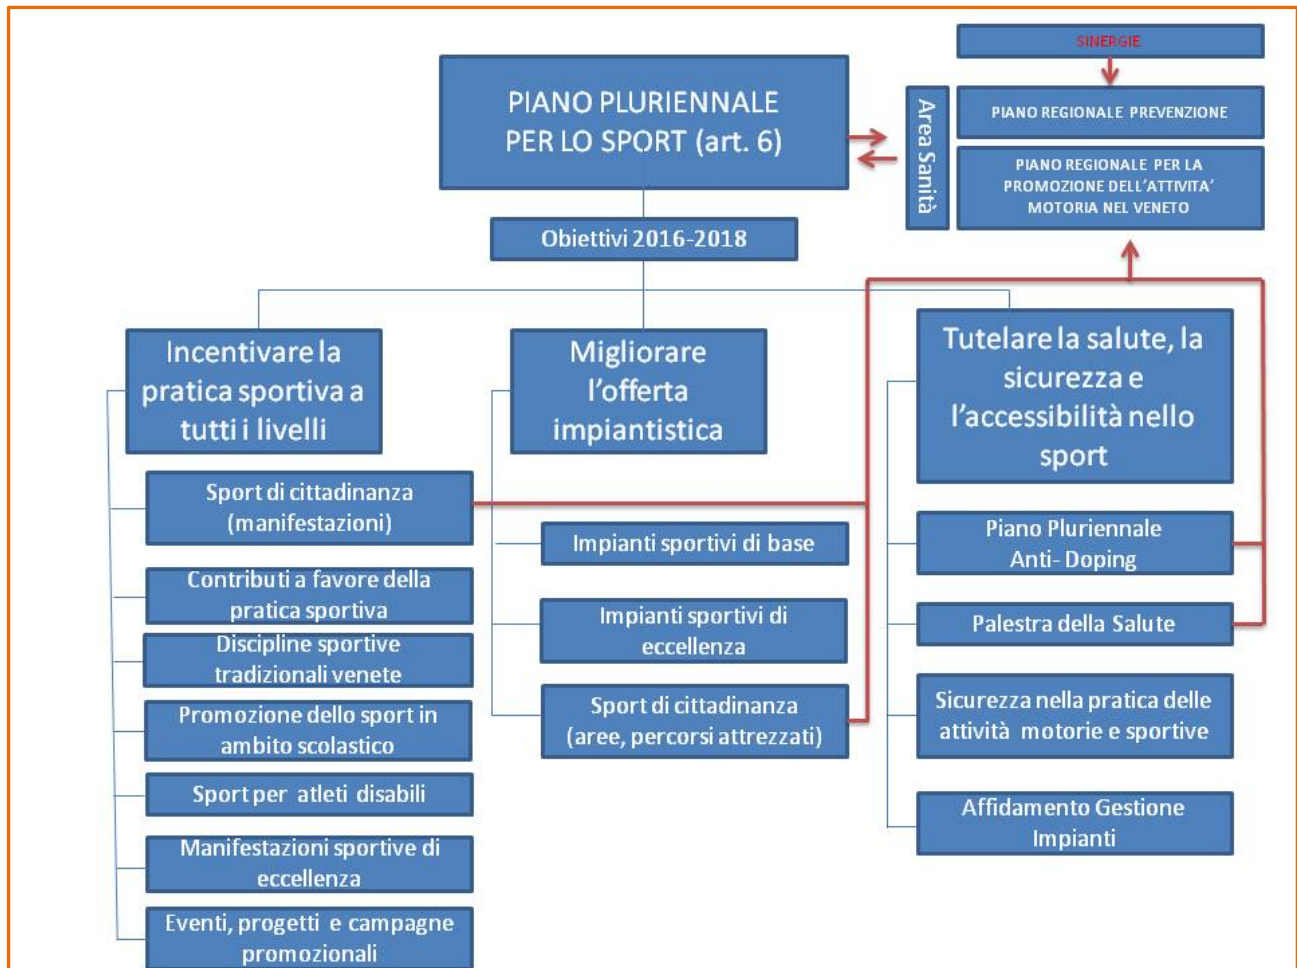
PIANO PLURIENNALE PER LO SPORT (art. 6)

SINERGIE

Area Sanità

PIANO REGIONALE PREVENZIONE

PIANO REGIONALE PER LA PROMOZIONE DELL'ATTIVITA' MOTORIA NEL VENETO

Obiettivi 2016-2018

Incentivare la pratica sportiva a tutti i livelli

Sport di cittadinanza (manifestazioni)

Contributi a favore della pratica sportiva

Discipline sportive tradizionali venete

Promozione dello sport in ambito scolastico

Sport per atleti disabili

Manifestazioni sportive di eccellenza

Eventi, progetti e campagne promozionali

Migliorare l'offerta impiantistica

Impianti sportivi di base

Impianti sportivi di eccellenza

Sport di cittadinanza (aree, percorsi attrezzati)

Tutelare la salute, la sicurezza e l'accessibilità nello sport

Piano Pluriennale Anti- Doping

Palestra della Salute

Sicurezza nella pratica delle attività motorie e sportive

Affidamento Gestione Impianti